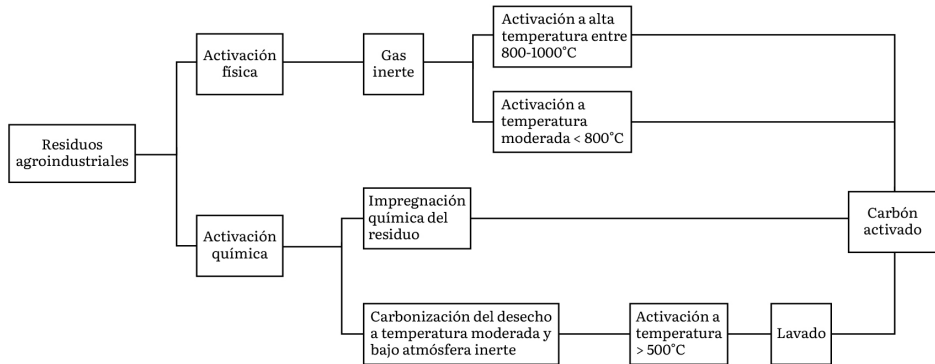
Residuos agroindustriales

Activación física

Gas inerte

Activación a alta temperatura entre 800-1000°C

Activación a temperatura moderada < 800°C

Activación química

Impregnación química del residuo

Carbonización del desecho a temperatura moderada y bajo atmósfera inerte

Activación a temperatura > 500°C

Lavado

Carbón activado